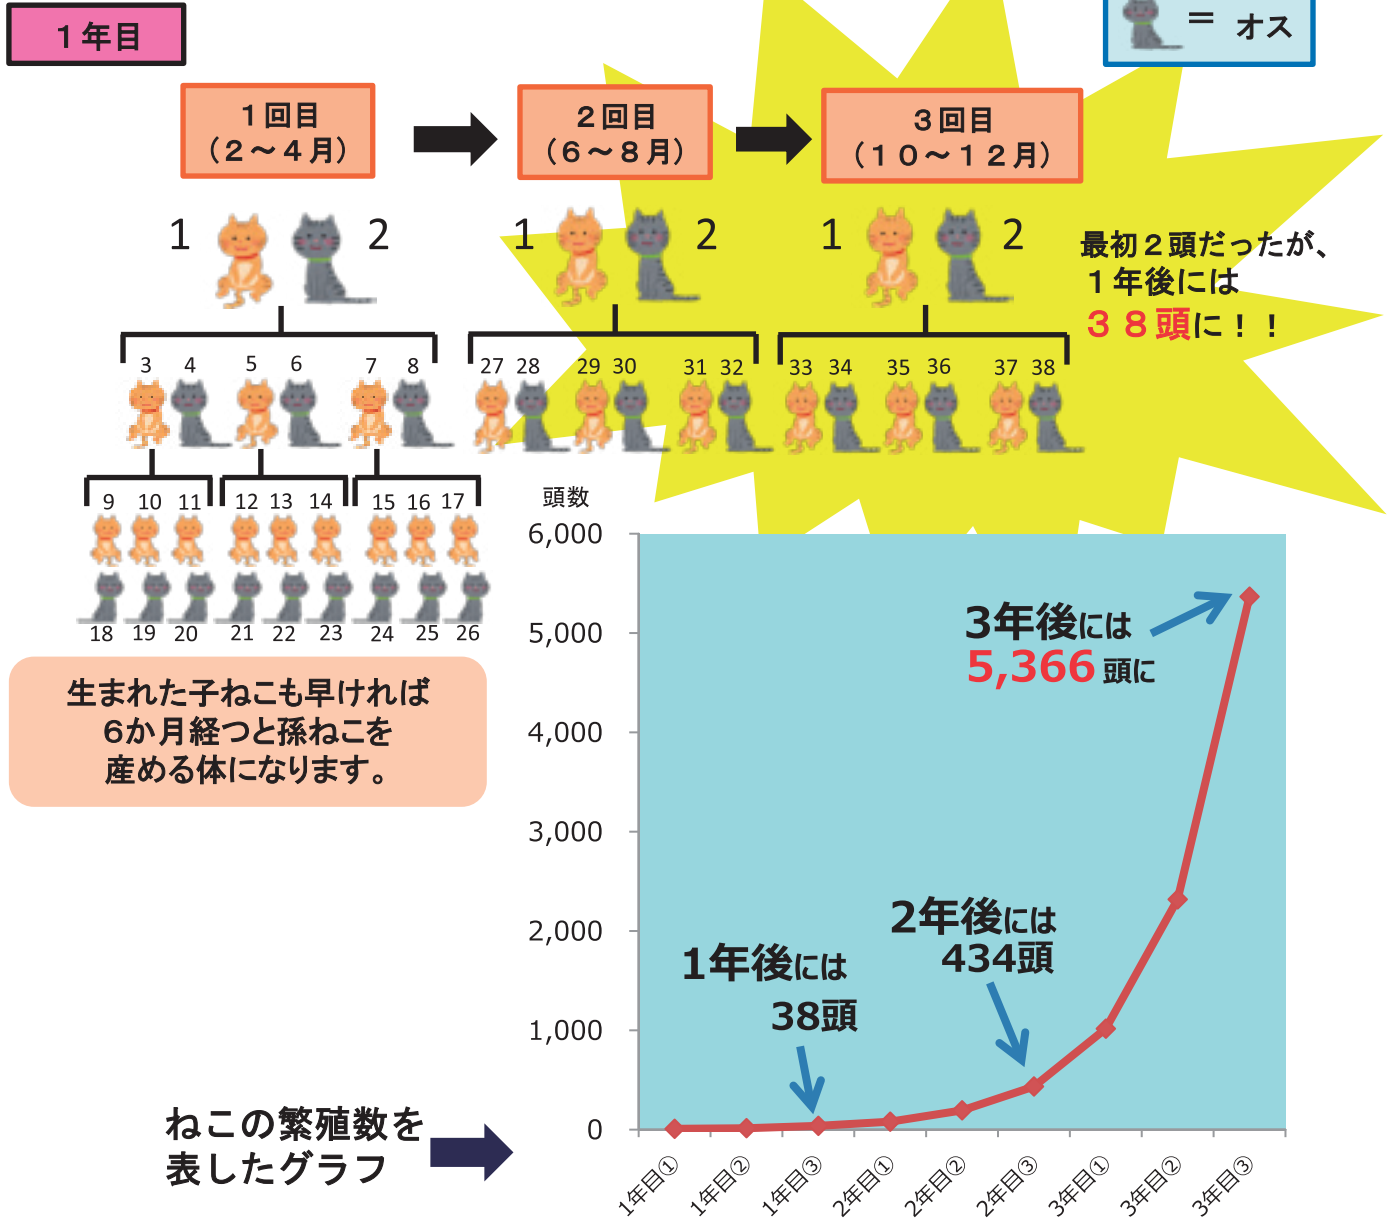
１年目

＝ オス

１回目
（２～４月）

２回目
（６～８月）

３回目
（１０～１２月）

1 2 1 2 1 2

最初２頭だったが、
１年後には
３８頭に！！

3 4 5 6 7 8 27 28 29 30 31 32 33 34 35 36 37 38

9 10 11 12 13 14 15 16 17
18 19 20 21 22 23 24 25 26

生まれた子ねこも早ければ
6か月経つと孫ねこを
産める体になります。

頭数
6,000
5,000
4,000
3,000
2,000
1,000
0

3年後には
5,366頭に

2年後には
434頭

1年後には
38頭

ねこの繁殖数を
表したグラフ

1年目① 1年目② 1年目③ 2年目① 2年目② 2年目③ 3年目① 3年目② 3年目③